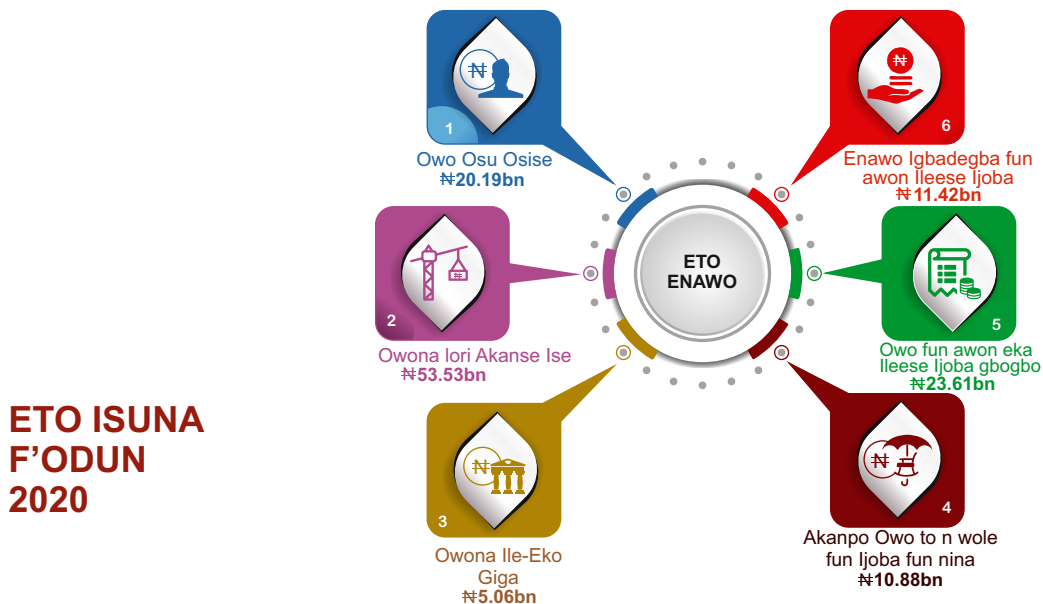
ETO ISUNA F’ODUN 2020

ETO ENAWO

1
Owo Osu Osise
₦20.19bn

2
Owona lori Akanse Ise
₦53.53bn

3
Owona Ile-Eko Giga
₦5.06bn

6
Enawo Igbadegba fun awon Ileese Ijoba
₦11.42bn

5
Owo fun awon eka Ileese Ijoba gbogbo
₦23.61bn

4
Akanpo Owo to n wole fun Ijoba fun nina
₦10.88bn